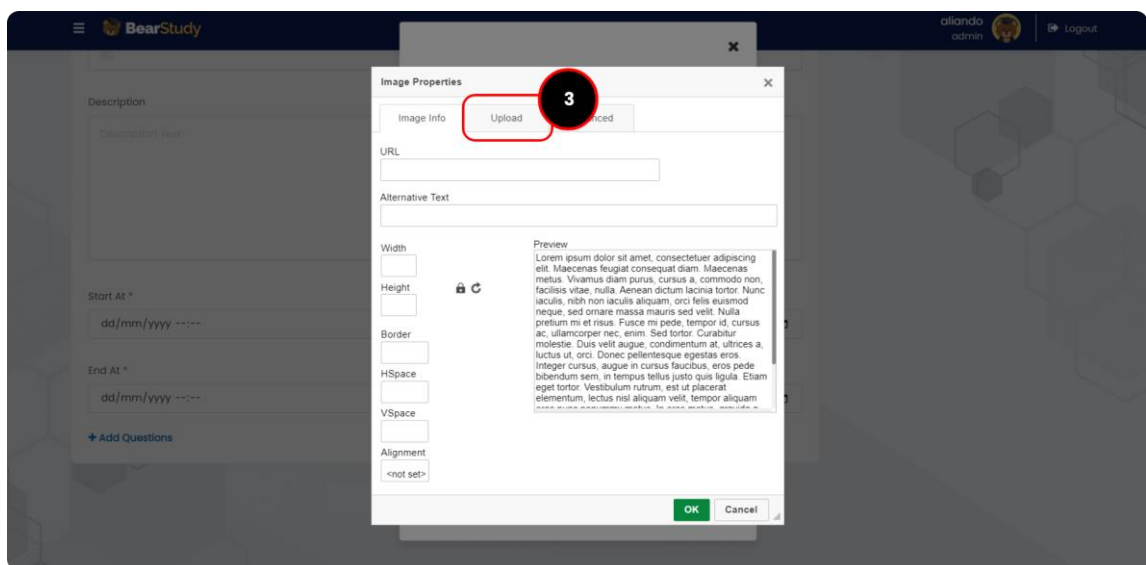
BearStudy

aliando
admin

Logout

Description

Description Text

Start At *

dd/mm/yyyy --:--

End At *

dd/mm/yyyy --:--

+ Add Questions

Image Properties

Image Info

Upload

3

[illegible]nced

URL

Alternative Text

Width

Height

Border

HSpace

VSpace

Alignment

<not set>

Preview

Lorem ipsum dolor sit amet, consectetuer adipiscing elit. Maecenas feugiat consequat diam. Maecenas metus. Vivamus diam purus, cursus a, commodo non, facilisis vitae, nulla. Aenean dictum lacinia tortor. Nunc iaculis, nibh non iaculis aliquam, orci felis euismod neque, sed ornare massa mauris sed velit. Nulla pretium mi et risus. Fusce mi pede, tempor id, cursus ac, ullamcorper nec, enim. Sed tortor. Curabitur molestie. Duis velit augue, condimentum at, ultrices a, luctus ut, orci. Donec pellentesque egestas eros. Integer cursus, augue in cursus faucibus, eros pede bibendum sem, in tempus tellus justo quis ligula. Etiam eget tortor. Vestibulum rutrum, est ut placerat elementum, lectus nisl aliquam velit, tempor aliquam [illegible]

OK

Cancel